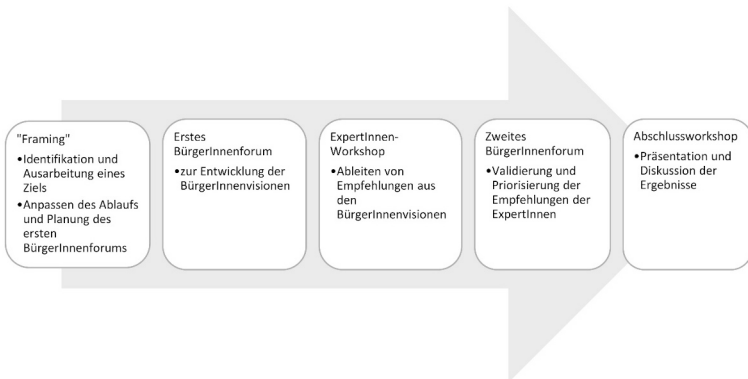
"Framing"
•Identifikation und Ausarbeitung eines Ziels
•Anpassen des Ablaufs und Planung des ersten BürgerInnenforums

Erstes BürgerInnenforum
•zur Entwicklung der BürgerInnenvisionen

ExpertInnen-Workshop
•Ableiten von Empfehlungen aus den BürgerInnenvisionen

Zweites BürgerInnenforum
•Validierung und Priorisierung der Empfehlungen der ExpertInnen

Abschlussworkshop
•Präsentation und Diskussion der Ergebnisse